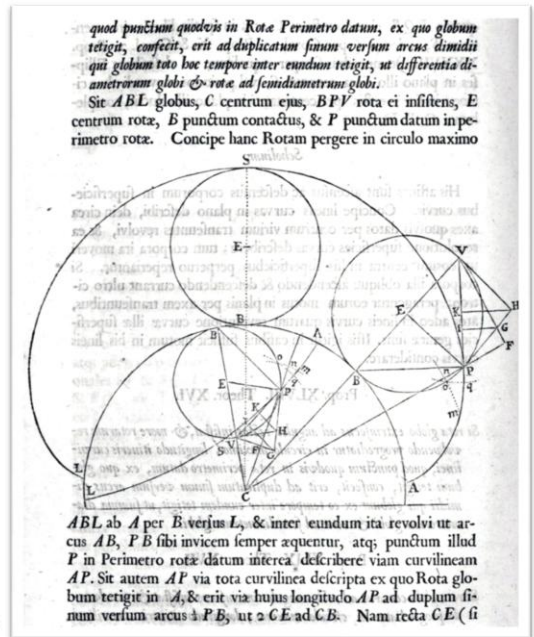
quod punctum quodvis in Rotæ Perimetro datum, ex quo globum tetigit, confecit, erit ad duplicatum sinum versum arcus dimidii qui globum toto hoc tempore inter eundum tetigit, ut differentia diametrorum globi & rotæ ad semidiametrum globi.

Sit $ABL$ globus, $C$ centrum ejus, $BPV$ rota ei insistens, $E$ centrum rotæ, $B$ punctum contactus, & $P$ punctum datum in perimetro rotæ. Concipe hanc Rotam pergere in circulo maximo

S

E

V

H

E

G

F

B

A

B

P

E

P

S

V

H

L

L

C

A

$ABL$ ab $A$ per $B$ versus $L$, & inter eundum ita revolvi ut arcus $AB$, $PB$ sibi invicem semper æquentur, atq; punctum illud $P$ in Perimetro rotæ datum interea describere viam curvilineam $AP$. Sit autem $AP$ via tota curvilinea descripta ex quo Rota globum tetigit in $A$, & erit viæ hujus longitudo $AP$ ad duplum sinum versum arcus $\frac{1}{2} PB$, ut $2CE$ ad $CB$. Nam recta $CE$ (si